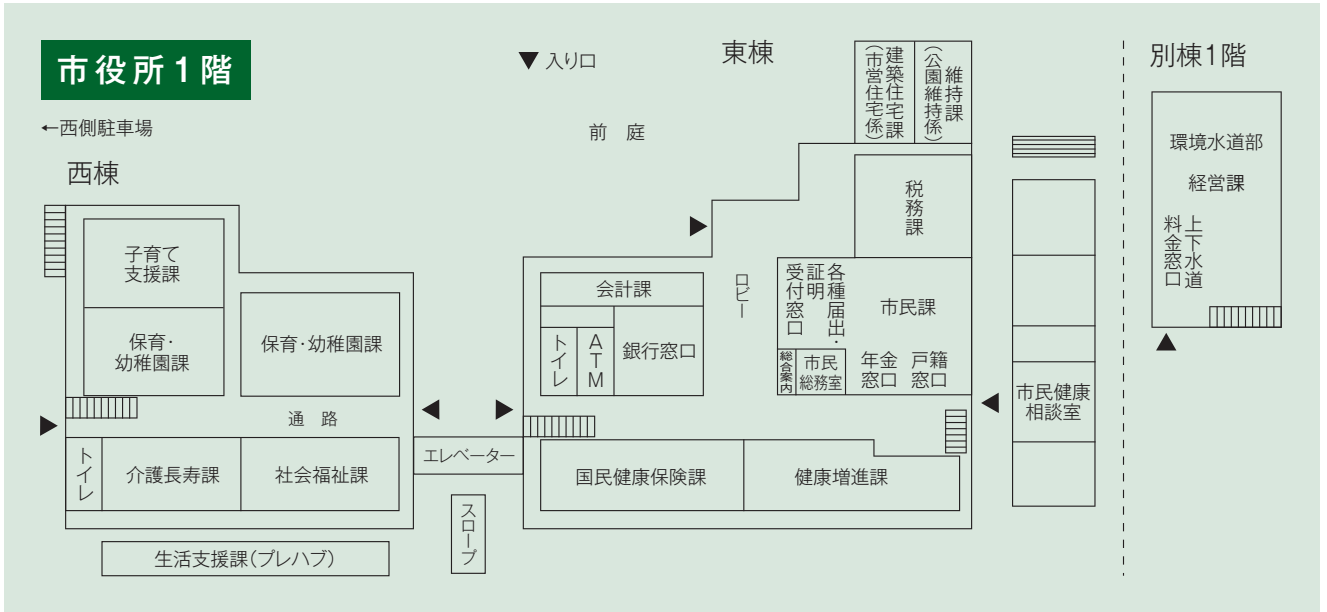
市役所1階

←西側駐車場

西棟

▼入り口

東棟

前庭

建築住宅課(市営住宅係)

維持課(公園維持係)

別棟1階

環境水道部

経営課

上下水道料金窓口

子育て支援課

保育・幼稚園課

保育・幼稚園課

通路

トイレ

介護長寿課

社会福祉課

エレベーター

スロープ

生活支援課(プレハブ)

会計課

トイレ

ATM

銀行窓口

ロビー

税務課

各種届出・証明受付窓口

市民課

総合案内

市民総務室

年金窓口

戸籍窓口

市民健康相談室

国民健康保険課

健康増進課